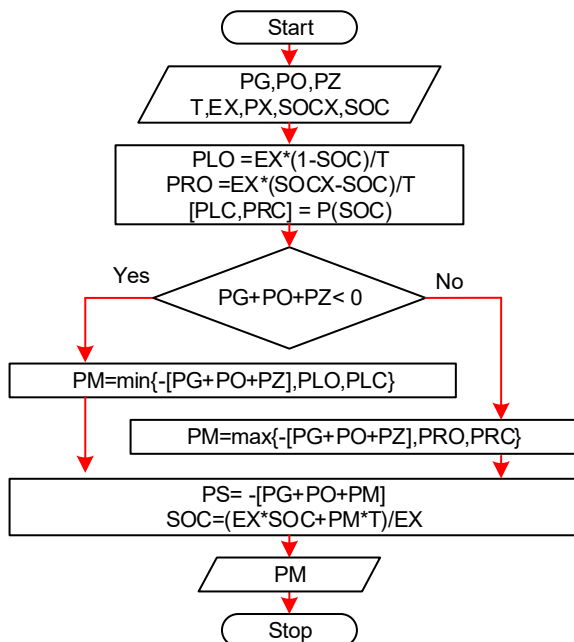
Start

PG,PO,PZ
T,EX,PX,SOCX,SOC

PLO =EX*(1-SOC)/T
PRO =EX*(SOCX-SOC)/T
[PLC,PRC] = P(SOC)

Yes

PG+PO+PZ< 0

No

PM=min{-[PG+PO+PZ],PLO,PLC}

PM=max{-[PG+PO+PZ],PRO,PRC}

PS= -[PG+PO+PM]
SOC=(EX*SOC+PM*T)/EX

PM

Stop